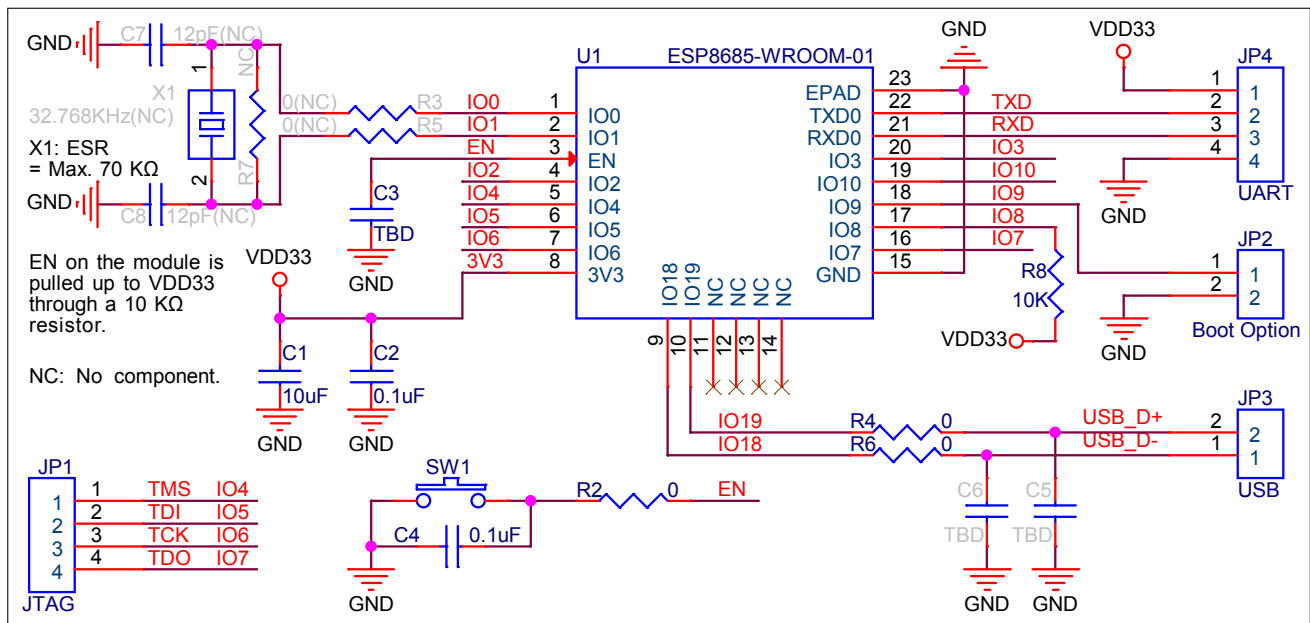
GND C7 12pF(NC)
1
NC
X1
32.768KHz(NC)
R7
2
X1: ESR
= Max. 70 KΩ
GND C8 12pF(NC)

0(NC) R3
0(NC) R5

IO0 1
IO1 2
EN 3
IO2 4
IO4 5
IO5 6
IO6 7
3V3 8

C3
TBD
GND

U1 ESP8685-WROOM-01
IO0
IO1
EN
IO2
IO4
IO5
IO6
3V3
EPAD
TXD0
RXD0
IO3
IO10
IO9
IO8
IO7
GND
IO18
IO19
NC
NC
NC
NC
9
10
11
12
13
14

23
22 TXD
21 RXD
20 IO3
19 IO10
18 IO9
17 IO8
16 IO7
15

GND
VDD33
JP4
1 1
2 2
3 3
4 4
UART
GND

R8
10K
VDD33

JP2
1 1
2 2
Boot Option
GND

EN on the module is pulled up to VDD33 through a 10 KΩ resistor.

NC: No component.

VDD33
C1
10uF
GND
C2
0.1uF
GND

IO19 R4 0 USB_D+ 2
IO18 R6 0 USB_D- 1
JP3
2
1
USB

C6
TBD
GND
C5
TBD
GND

JP1
1 1 TMS IO4
2 2 TDI IO5
3 3 TCK IO6
4 4 TDO IO7
JTAG

SW1
C4 0.1uF
GND
R2 0 EN